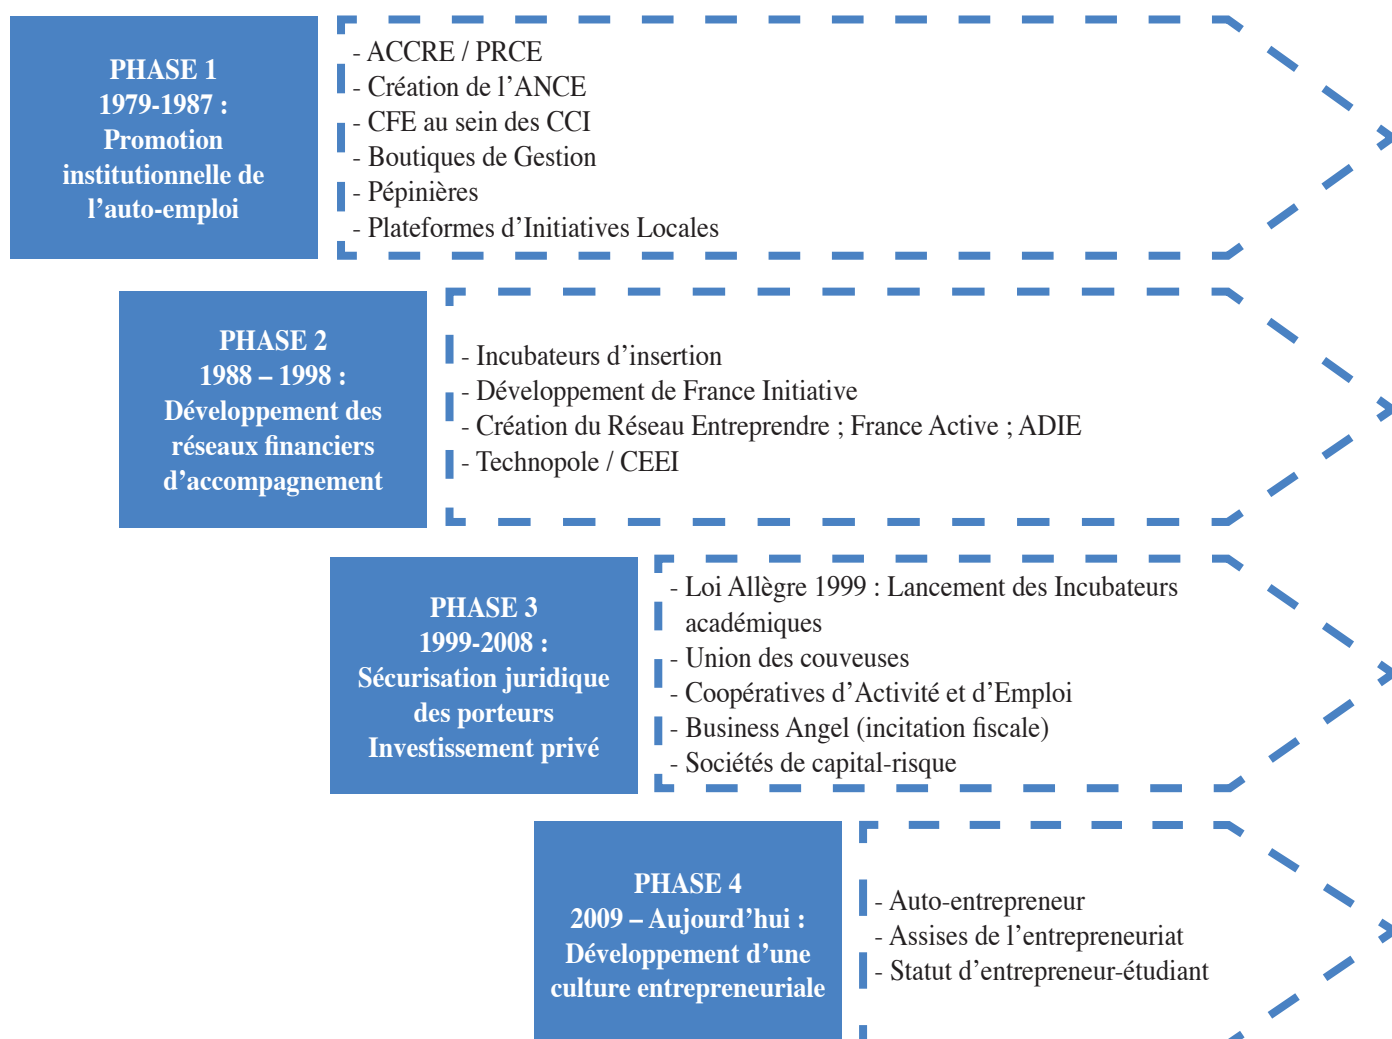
PHASE 1
1979-1987 :
Promotion institutionnelle de l’auto-emploi

- ACCRE / PRCE
- Création de l’ANCE
- CFE au sein des CCI
- Boutiques de Gestion
- Pépinières
- Plateformes d’Initiatives Locales

PHASE 2
1988 – 1998 :
Développement des réseaux financiers d’accompagnement

- Incubateurs d’insertion
- Développement de France Initiative
- Création du Réseau Entreprendre ; France Active ; ADIE
- Technopole / CEEI

PHASE 3
1999-2008 :
Sécurisation juridique des porteurs
Investissement privé

- Loi Allègre 1999 : Lancement des Incubateurs académiques
- Union des couveuses
- Coopératives d’Activité et d’Emploi
- Business Angel (incitation fiscale)
- Sociétés de capital-risque

PHASE 4
2009 – Aujourd’hui :
Développement d’une culture entrepreneuriale

- Auto-entrepreneur
- Assises de l’entrepreneuriat
- Statut d’entrepreneur-étudiant